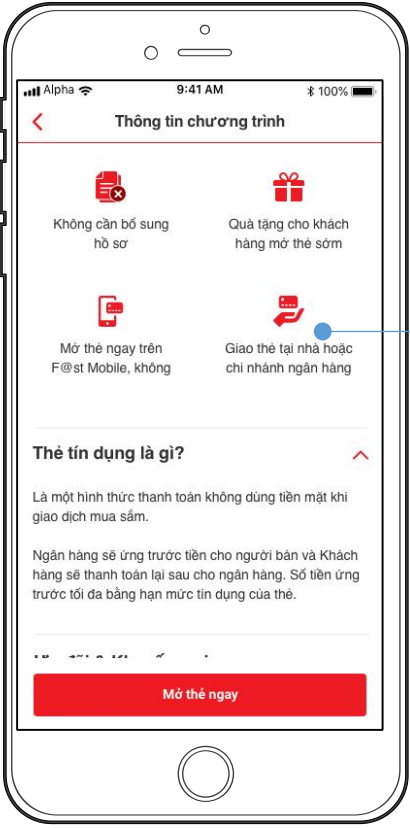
Alpha 9:41 AM 100%

Thông tin chương trình

Không cần bổ sung hồ sơ

Quà tặng cho khách hàng mở thẻ sớm

Mở thẻ ngay trên F@st Mobile, không

Giao thẻ tại nhà hoặc chi nhánh ngân hàng

Thẻ tín dụng là gì?

Là một hình thức thanh toán không dùng tiền mặt khi giao dịch mua sắm.

Ngân hàng sẽ ứng trước tiền cho người bán và Khách hàng sẽ thanh toán lại sau cho ngân hàng. Số tiền ứng trước tối đa bằng hạn mức tín dụng của thẻ.

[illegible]

Mở thẻ ngay